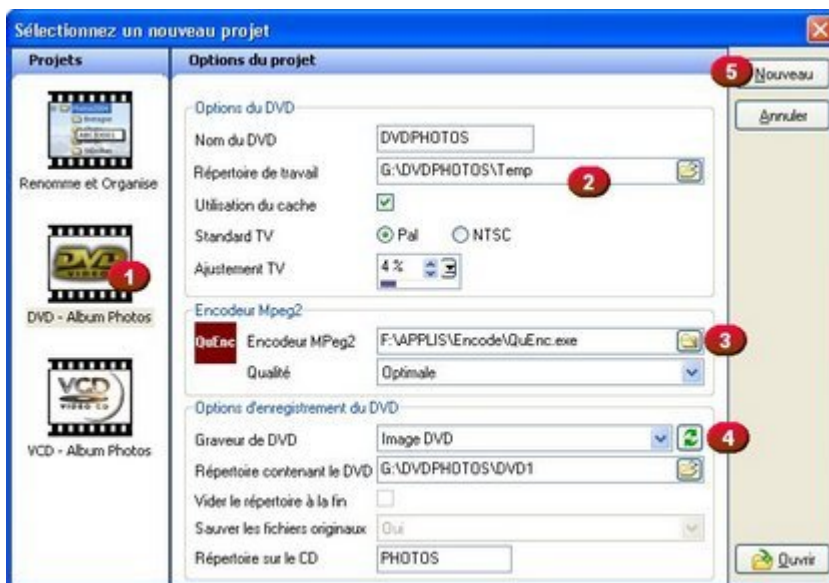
Sélectionnez un nouveau projet

Projets

Renomme et Organise

DVD

1

DVD - Album Photos

VCD

VCD - Album Photos

Options du projet

Options du DVD

Nom du DVD DVDPHOTOS

Répertoire de travail G:\DVDPHOTOS\Temp

2

Utilisation du cache

Standard TV Pal NTSC

Ajustement TV 4 %

Encodeur Mpeg2

QuEnc

Encodeur MPeg2 F:\APPLIS\Encode\QuEnc.exe

3

Qualité Optimale

Options d'enregistrement du DVD

Graveur de DVD Image DVD

4

Répertoire contenant le DVD G:\DVDPHOTOS\DVD1

Vider le répertoire à la fin

Sauver les fichiers originaux Oui

Répertoire sur le CD PHOTOS

5

Nouveau

Annuler

Ouvrir